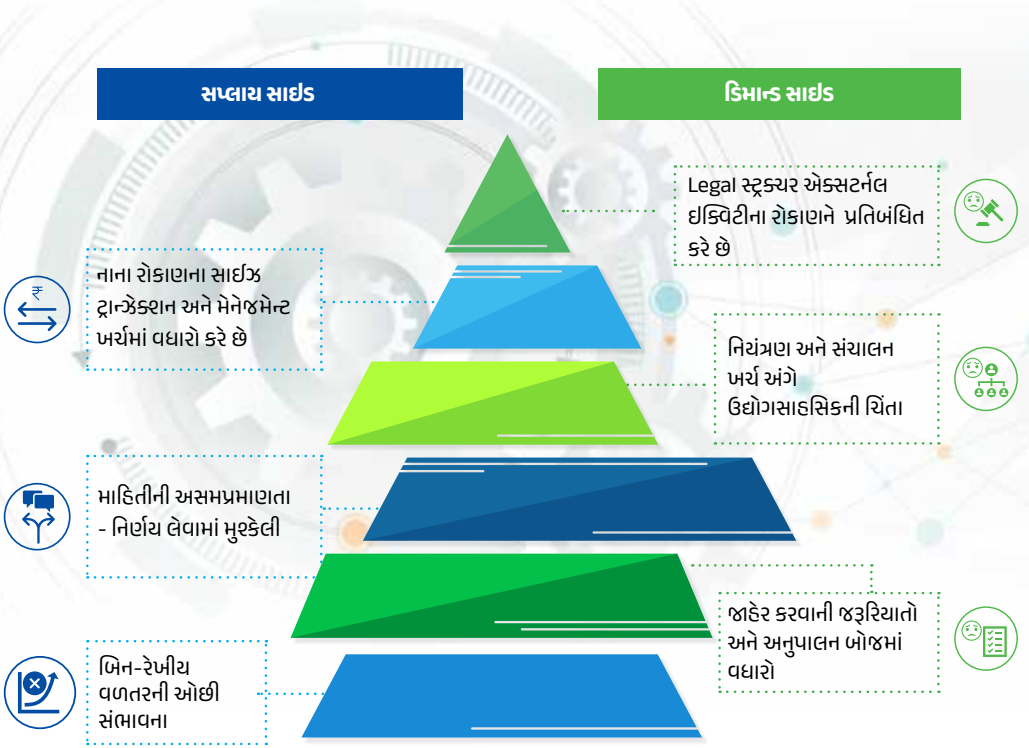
સપ્લાય સાઇડ

ડિમાન્ડ સાઇડ

Legal સ્ટ્રક્ચર એક્સટર્નલ ઇક્વિટીના રોકાણને પ્રતિબંધિત કરે છે

નાના રોકાણના સાઇઝ ટ્રાન્ઝેક્શન અને મેનેજમેન્ટ ખર્ચમાં વધારો કરે છે

₹

નિયંત્રણ અને સંચાલન ખર્ચ અંગે ઉદ્યોગસાહસિકની ચિંતા

માહિતીની અસમપ્રમાણતા - નિર્ણય લેવામાં મુશ્કેલી

જાહેર કરવાની જરૂરિયાતો અને અનુપાલન બોજમાં વધારો

બિન-રેખીય વળતરની ઓછી સંભાવના